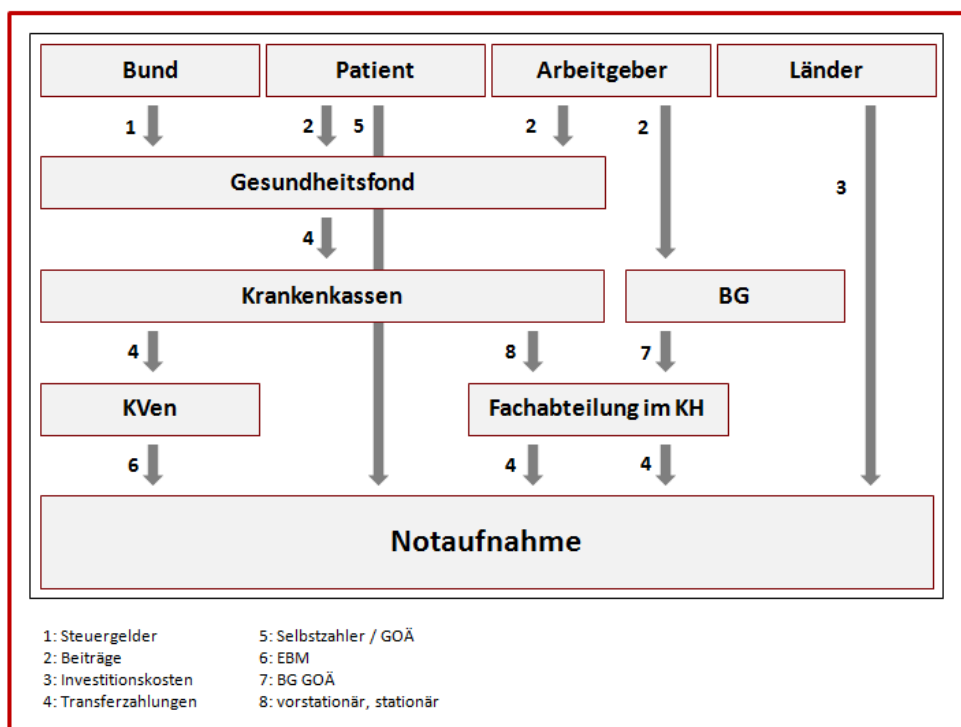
Bund
Patient
Arbeitgeber
Länder

1
2
5
2
2

Gesundheitsfond

3

4

Krankenkassen
BG

4
8
7

KVen
Fachabteilung im KH

6
4
4

Notaufnahme

1: Steuergelder
2: Beiträge
3: Investitionskosten
4: Transferzahlungen

5: Selbstzahler / GOÄ
6: EBM
7: BG GOÄ
8: vorstationär, stationär